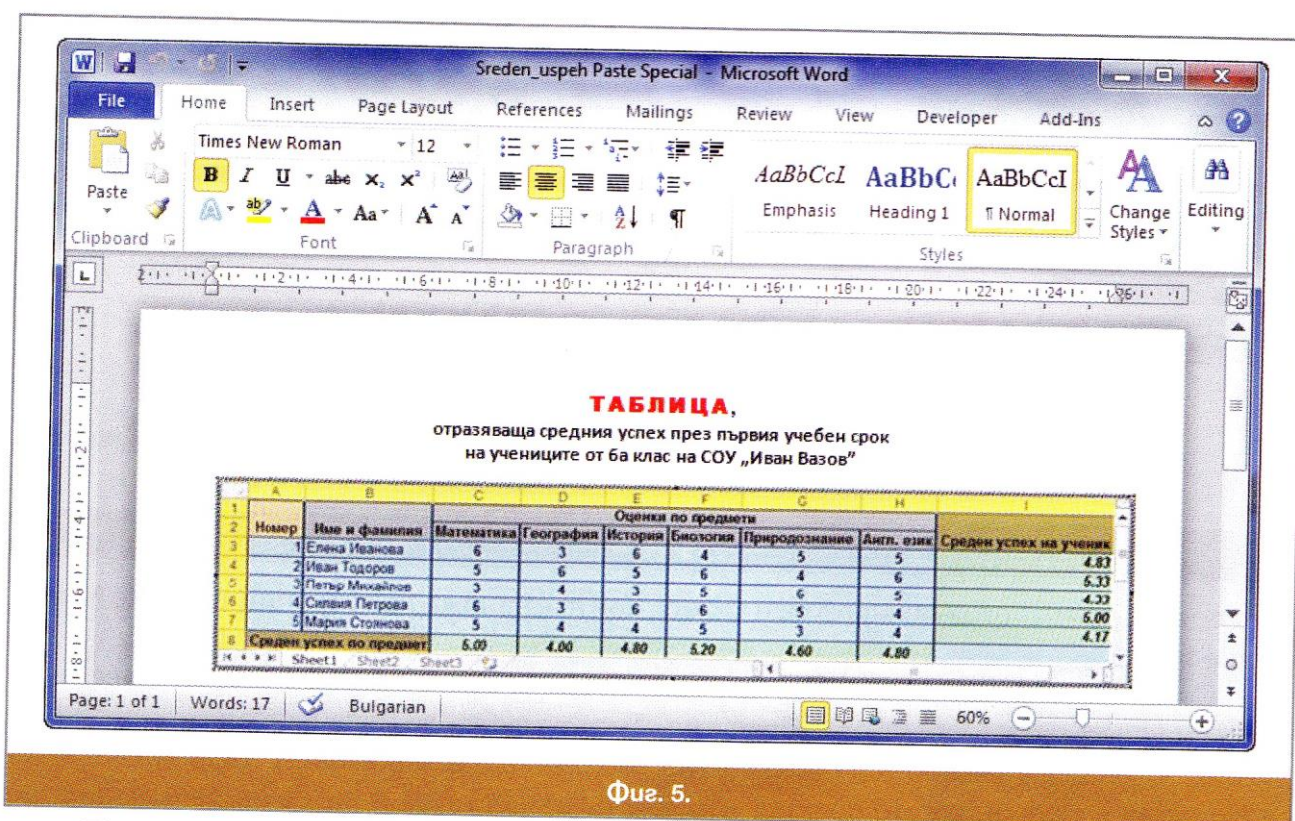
Sreden_uspeh Paste Special - Microsoft Word

File Home Insert Page Layout References Mailings Review View Developer Add-Ins

Paste
Clipboard
Times New Roman 12
B I U abc $x_2$ $x^2$
Aa A A
Font
Paragraph
AaBbCcI Emphasis
AaBbC Heading 1
AaBbCcI ¶ Normal
Change Styles
Styles
Editing

**ТАБЛИЦА**,
отразяваща средния успех през първия учебен срок
на учениците от 6а клас на СОУ „Иван Вазов"

| | A | B | C | D | E | F | G | H | I |
|---|---|---|---|---|---|---|---|---|---|
| 1 | | | Оценка по предмети | | | | | | |
| 2 | Номер | Име и фамилия | Математика | География | История | Биология | Природознание | Англ. език | Среден успех на ученик |
| 3 | 1 | Елена Иванова | 6 | 3 | 6 | 4 | 5 | 5 | 4.83 |
| 4 | 2 | Иван Тодоров | 5 | 6 | 5 | 6 | 4 | 6 | 5.33 |
| 5 | 3 | Петър Михайлов | 3 | 4 | 3 | 5 | 6 | 5 | 4.33 |
| 6 | 4 | Силвия Петрова | 6 | 3 | 6 | 6 | 5 | 4 | 5.00 |
| 7 | 5 | Мария Стоянова | 5 | 4 | 4 | 5 | 3 | 4 | 4.17 |
| 8 | Среден успех по предмет | | 5.00 | 4.00 | 4.80 | 5.20 | 4.60 | 4.80 | |

Sheet1 Sheet2 Sheet3

Page: 1 of 1 Words: 17 Bulgarian 60%

Фиг. 5.